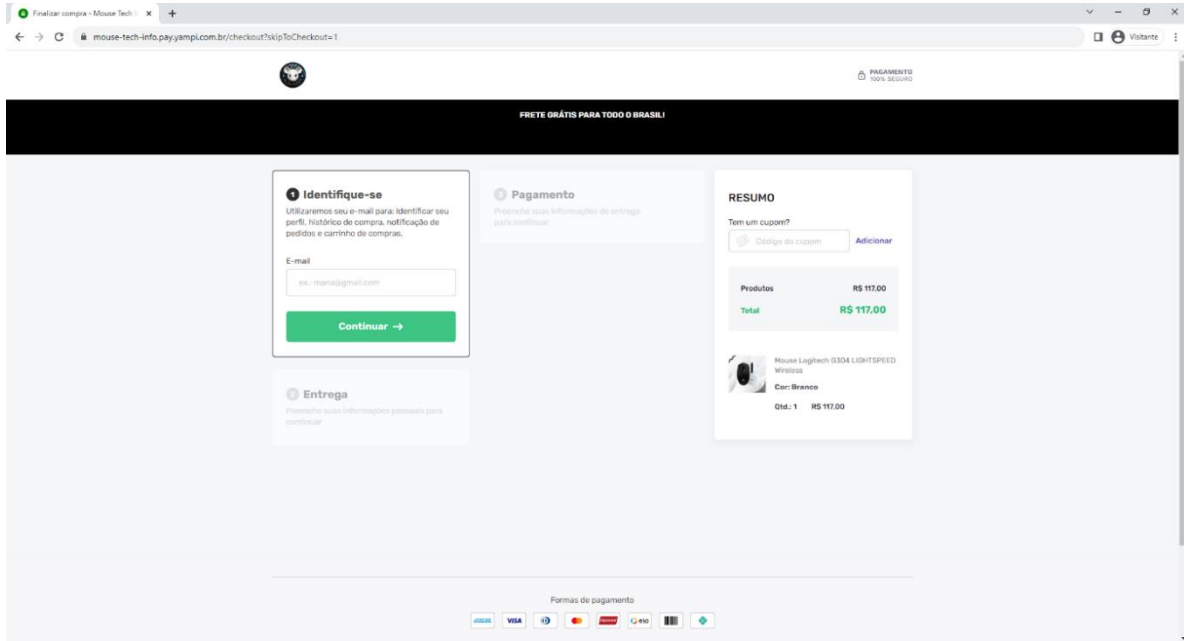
Finalizar compra - Mouse Tech I ×  +

mouse-tech-info.pay.yampi.com.br/checkout?skipToCheckout=1

Visitante

PAGAMENTO
100% SEGURO

FRETE GRÁTIS PARA TODO O BRASIL!

1 Identifique-se
Utilizaremos seu e-mail para: Identificar seu perfil, histórico de compra, notificação de pedidos e carrinho de compras.

E-mail
ex.: maria@gmail.com

Continuar →

2 Entrega
Preencha suas informações pessoais para continuar

3 Pagamento
Preencha suas informações de entrega para continuar

RESUMO

Tem um cupom?
Código do cupom
Adicionar

Produtos R$ 117,00
Total R$ 117,00

Mouse Logitech G304 LIGHTSPEED Wireless
Cor: Branco
Qtd.: 1 R$ 117,00

Formas de pagamento
VISA elo